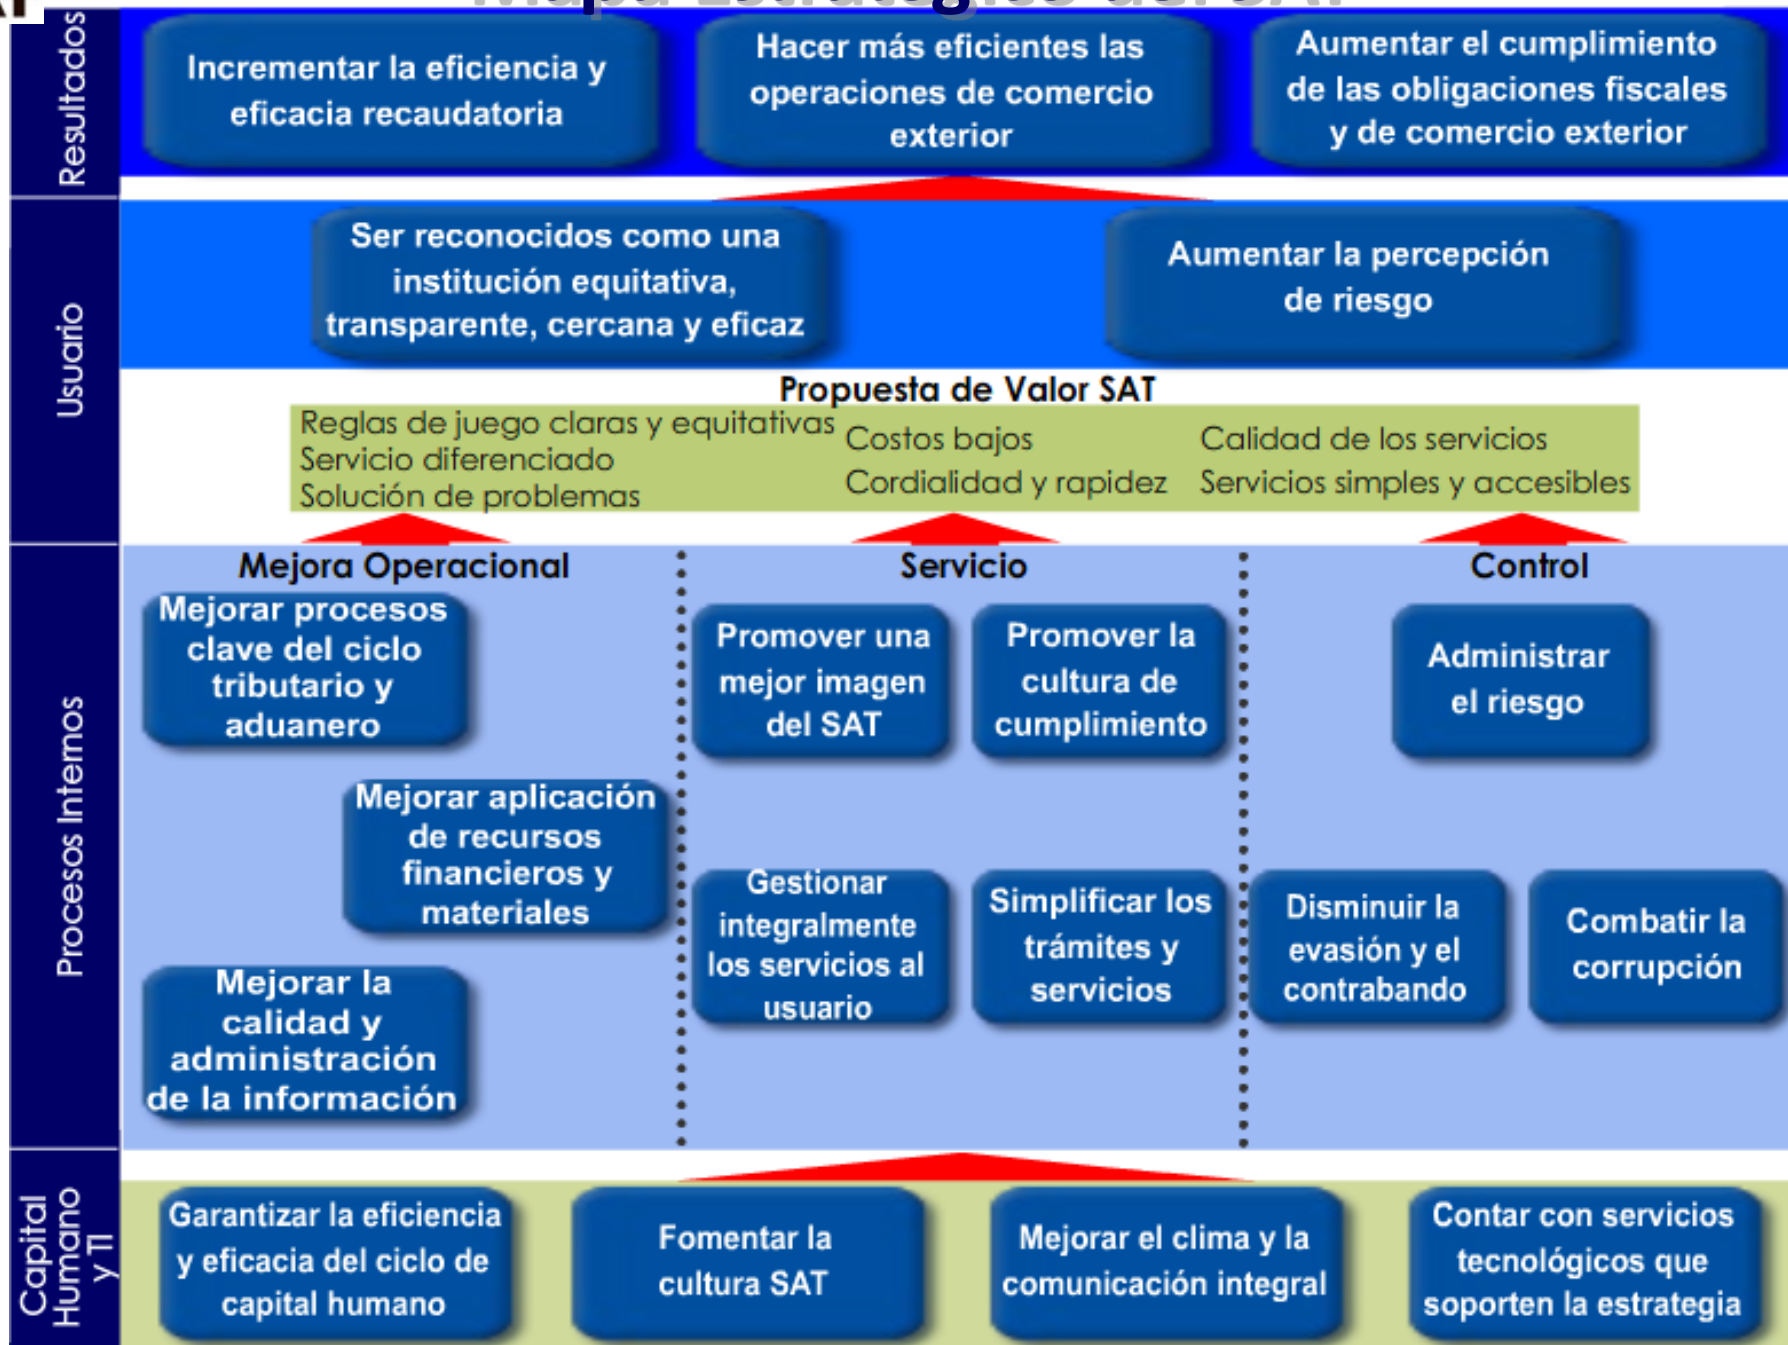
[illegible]

Resultados

Incrementar la eficiencia y eficacia recaudatoria

Hacer más eficientes las operaciones de comercio exterior

Aumentar el cumplimiento de las obligaciones fiscales y de comercio exterior

Usuario

Ser reconocidos como una institución equitativa, transparente, cercana y eficaz

Aumentar la percepción de riesgo

Propuesta de Valor SAT

Reglas de juego claras y equitativas
Servicio diferenciado
Solución de problemas

Costos bajos
Cordialidad y rapidez

Calidad de los servicios
Servicios simples y accesibles

Procesos Internos

Mejora Operacional

Mejorar procesos clave del ciclo tributario y aduanero

Mejorar aplicación de recursos financieros y materiales

Mejorar la calidad y administración de la información

Servicio

Promover una mejor imagen del SAT

Promover la cultura de cumplimiento

Gestionar integralmente los servicios al usuario

Simplificar los trámites y servicios

Control

Administrar el riesgo

Disminuir la evasión y el contrabando

Combatir la corrupción

Capital Humano y TI

Garantizar la eficiencia y eficacia del ciclo de capital humano

Fomentar la cultura SAT

Mejorar el clima y la comunicación integral

Contar con servicios tecnológicos que soporten la estrategia